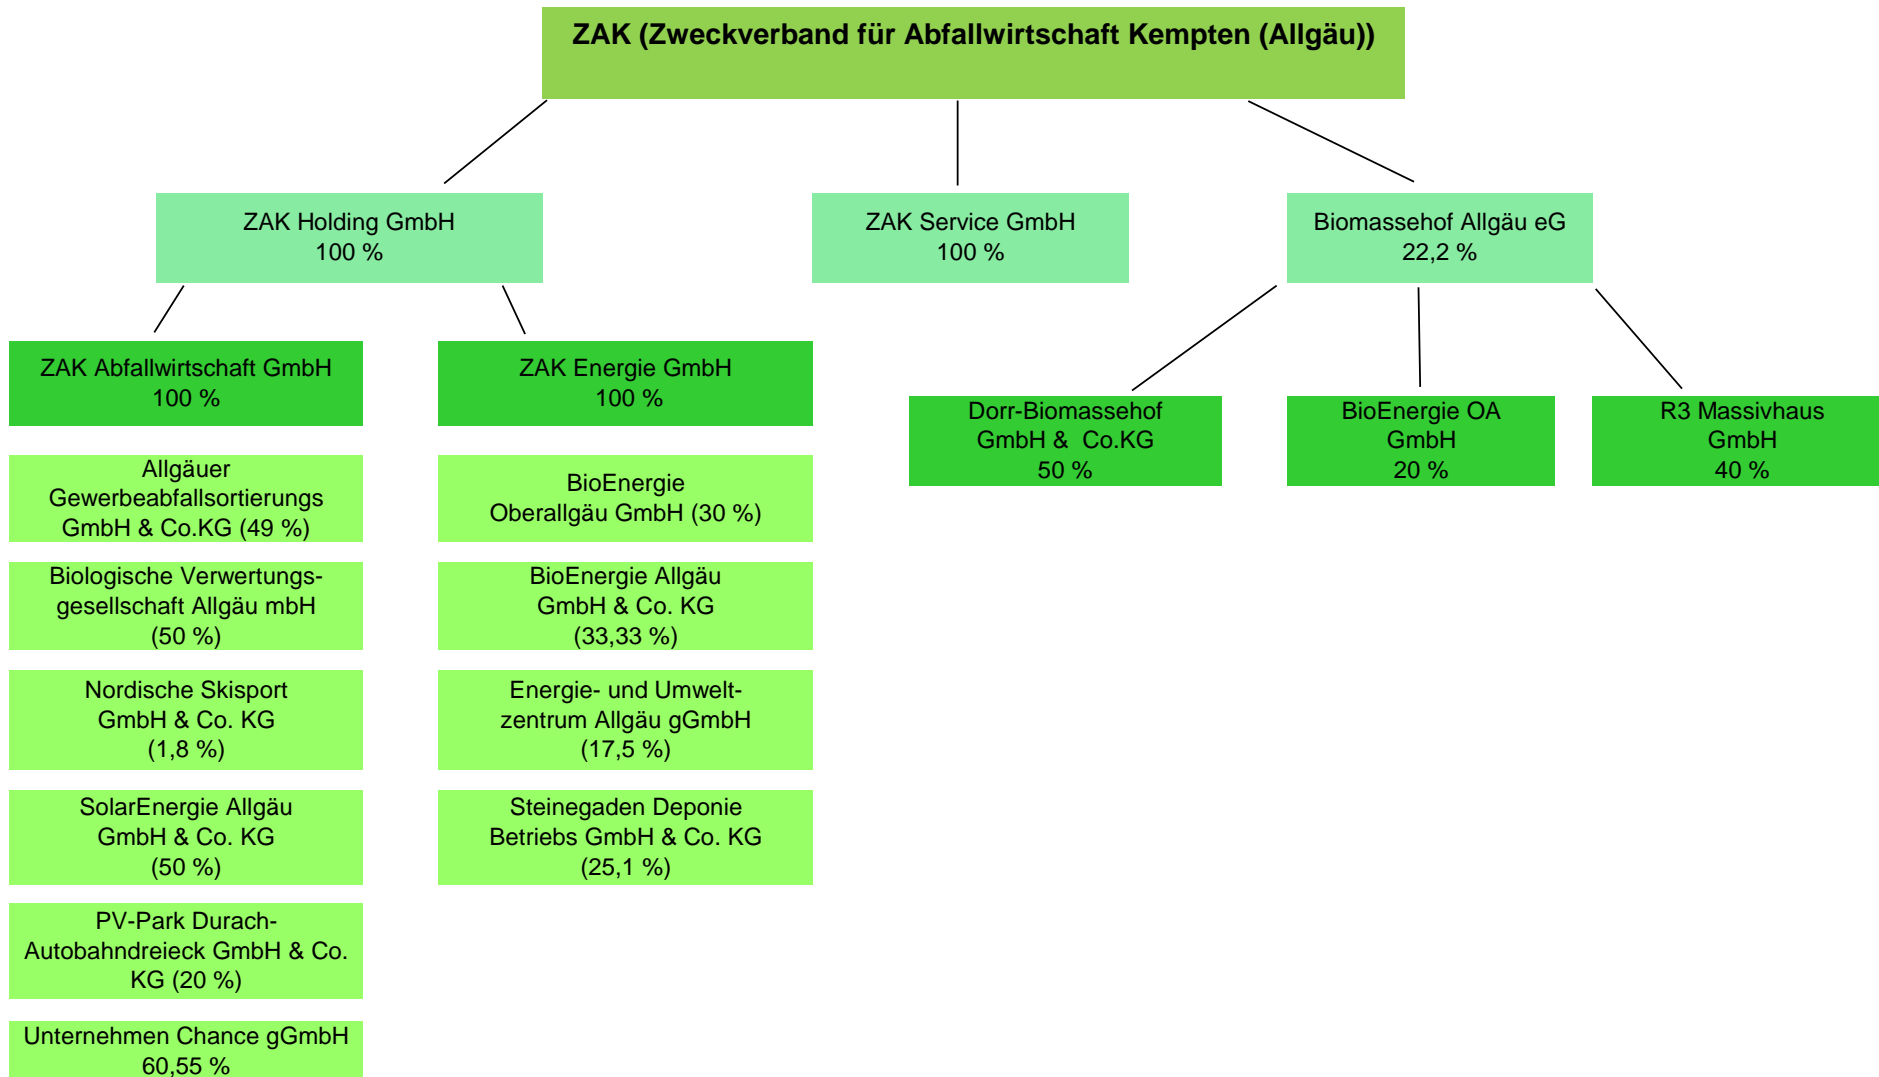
ZAK (Zweckverband für Abfallwirtschaft Kempten (Allgäu))

ZAK Holding GmbH
100 %

ZAK Service GmbH
100 %

Biomassehof Allgäu eG
22,2 %

ZAK Abfallwirtschaft GmbH
100 %

ZAK Energie GmbH
100 %

Dorr-Biomassehof GmbH & Co.KG
50 %

BioEnergie OA GmbH
20 %

R3 Massivhaus GmbH
40 %

Allgäuer Gewerbeabfallsortierungs GmbH & Co.KG (49 %)

Biologische Verwertungsgesellschaft Allgäu mbH
(50 %)

Nordische Skisport GmbH & Co. KG
(1,8 %)

SolarEnergie Allgäu GmbH & Co. KG
(50 %)

PV-Park Durach-Autobahndreieck GmbH & Co. KG (20 %)

Unternehmen Chance gGmbH
60,55 %

BioEnergie Oberallgäu GmbH (30 %)

BioEnergie Allgäu GmbH & Co. KG
(33,33 %)

Energie- und Umweltzentrum Allgäu gGmbH
(17,5 %)

Steinegaden Deponie Betriebs GmbH & Co. KG
(25,1 %)